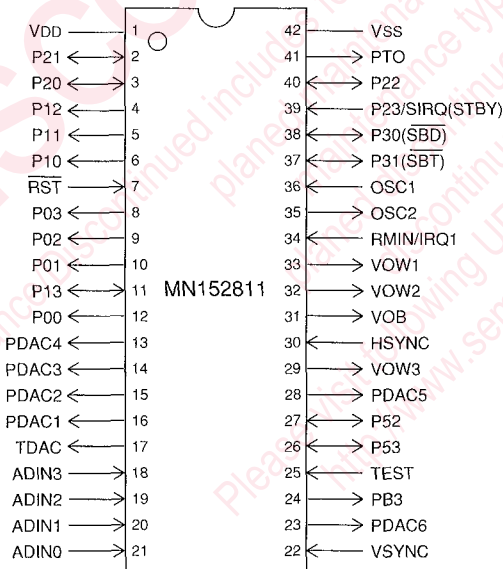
MN152811

| Pin | Name | Pin | Name |
|---|---|---|---|
| 1 | VDD | 42 | VSS |
| 2 | P21 | 41 | PTO |
| 3 | P20 | 40 | P22 |
| 4 | P12 | 39 | P23/SIRQ(STBY) |
| 5 | P11 | 38 | P30($\overline{SBD}$) |
| 6 | P10 | 37 | P31($\overline{SBT}$) |
| 7 | $\overline{RST}$ | 36 | OSC1 |
| 8 | P03 | 35 | OSC2 |
| 9 | P02 | 34 | RMIN/IRQ1 |
| 10 | P01 | 33 | VOW1 |
| 11 | P13 | 32 | VOW2 |
| 12 | P00 | 31 | VOB |
| 13 | PDAC4 | 30 | HSYNC |
| 14 | PDAC3 | 29 | VOW3 |
| 15 | PDAC2 | 28 | PDAC5 |
| 16 | PDAC1 | 27 | P52 |
| 17 | TDAC | 26 | P53 |
| 18 | ADIN3 | 25 | TEST |
| 19 | ADIN2 | 24 | PB3 |
| 20 | ADIN1 | 23 | PDAC6 |
| 21 | ADIN0 | 22 | VSYNC |